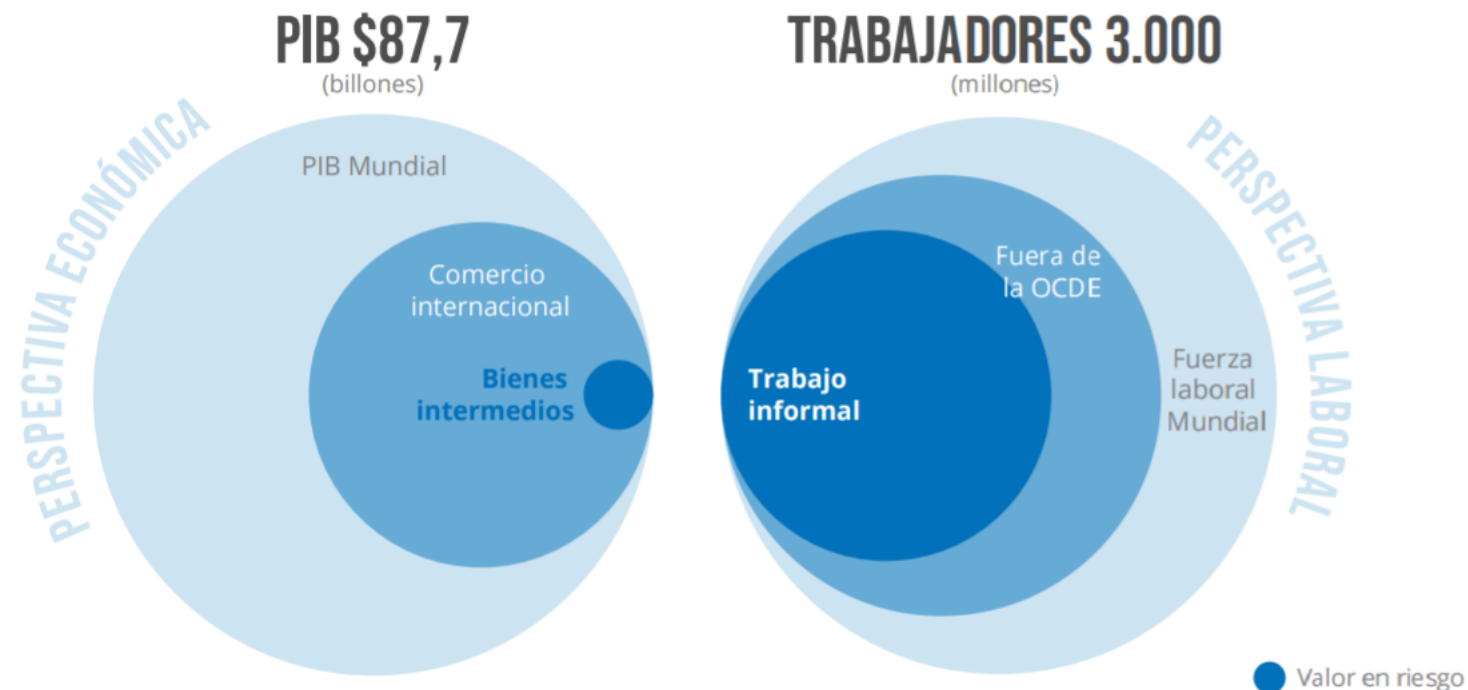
PIB $87,7
(billones)

PERSPECTIVA ECONÓMICA

PIB Mundial

Comercio internacional

Bienes intermedios

TRABAJADORES 3.000
(millones)

PERSPECTIVA LABORAL

Fuera de la OCDE

Trabajo informal

Fuerza laboral Mundial

Valor en riesgo